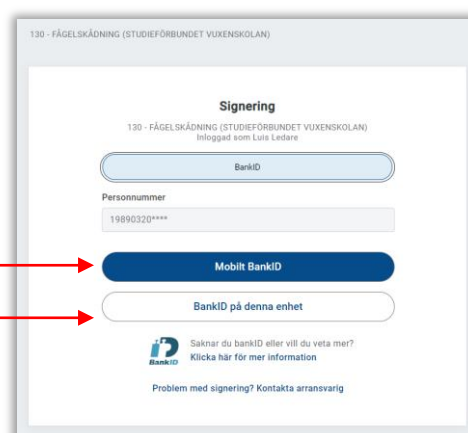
130 - FÅGELSKÅDNING (STUDIEFÖRBUNDET VUXENSKOLAN)

Signering

130 - FÅGELSKÅDNING (STUDIEFÖRBUNDET VUXENSKOLAN)
Inloggad som Luis Ledare

BankID

Personnummer

19890320****

Mobilt BankID

BankID på denna enhet

BankID

Saknar du bankID eller vill du veta mer?
Klicka här för mer information

Problem med signering? Kontakta arransvarig